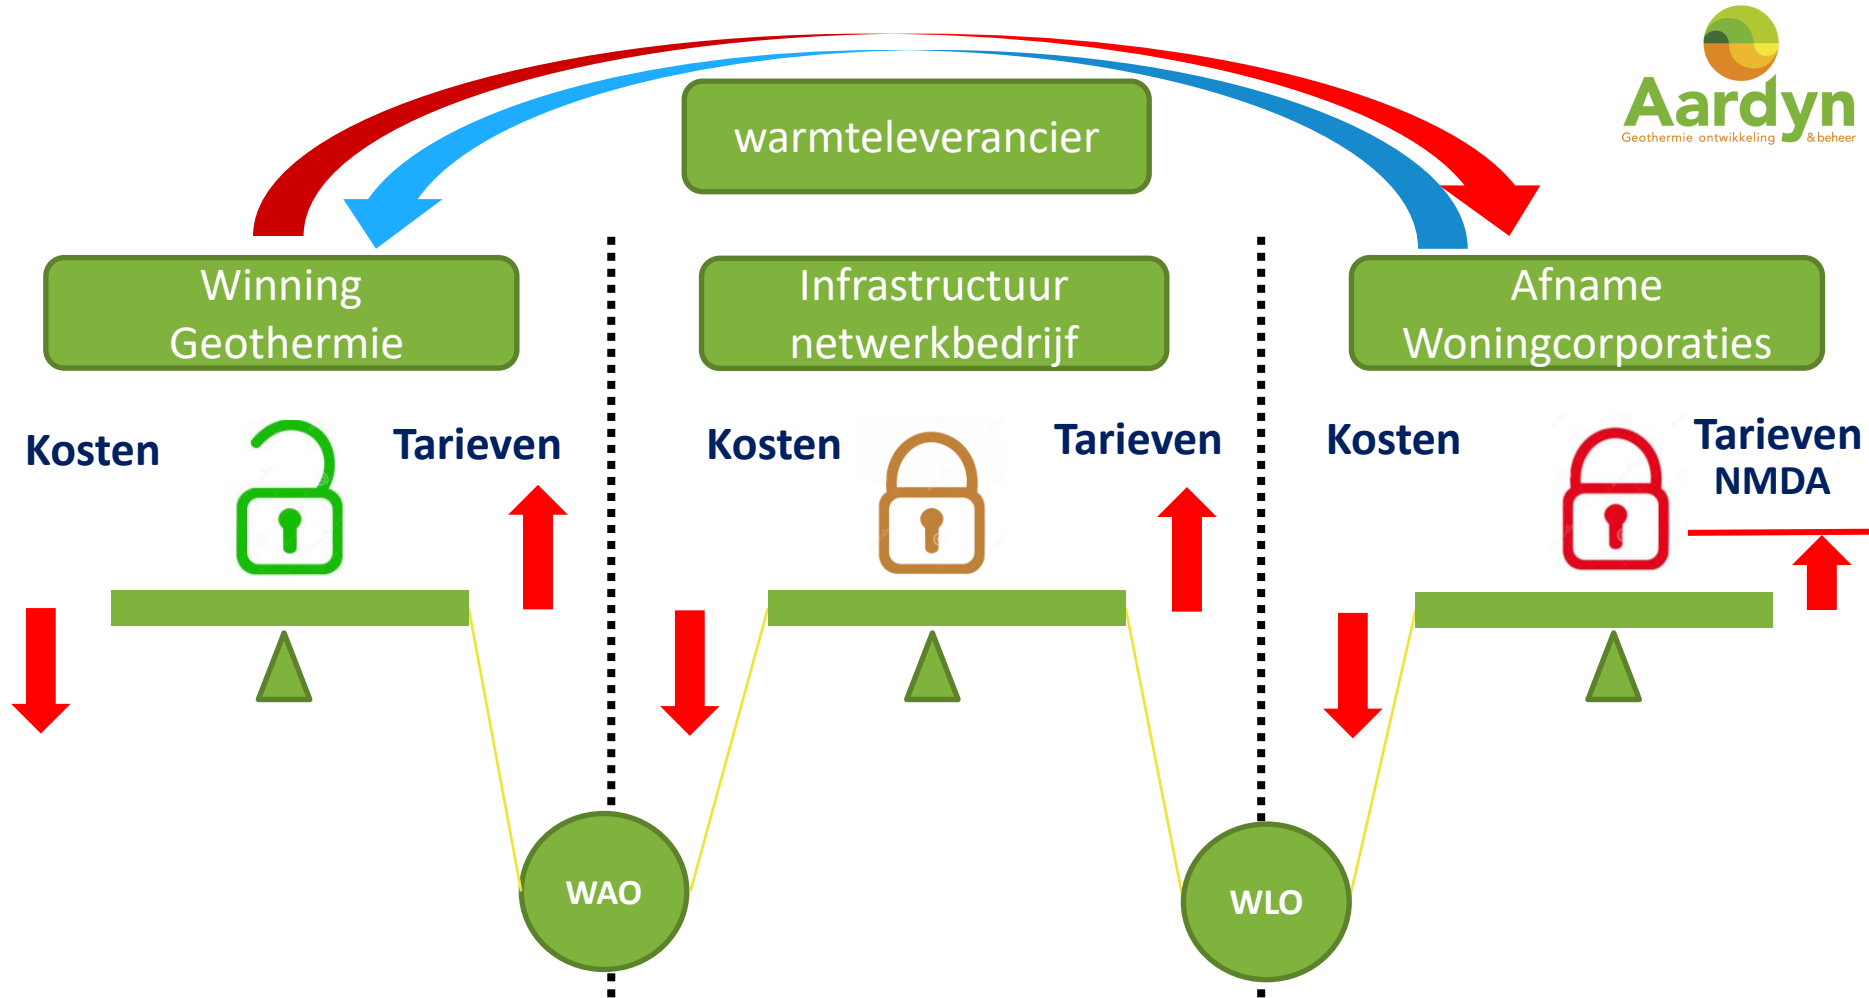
Aardyn
Geothermie ontwikkeling & beheer

warmteleverancier

Winning Geothermie

Infrastructuur netwerkbedrijf

Afname Woningcorporaties

Kosten

Tarieven

Kosten

Tarieven

Kosten

Tarieven NMDA

WAO

WLO